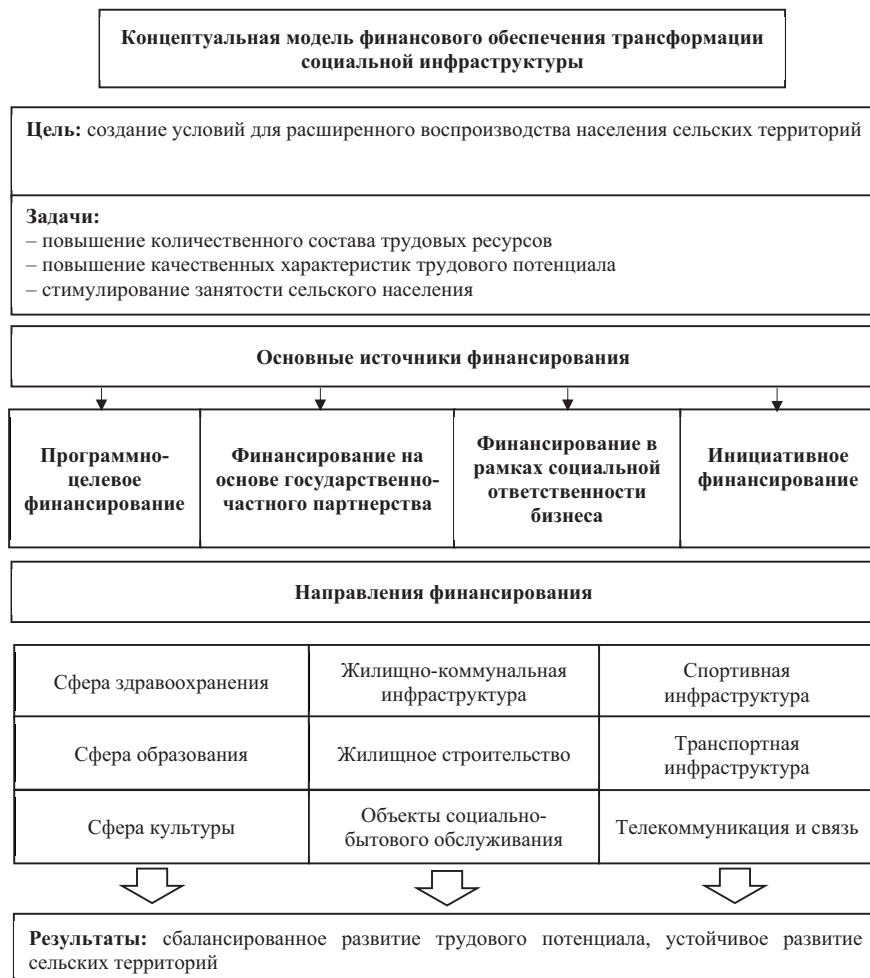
Концептуальная модель финансового обеспечения трансформации социальной инфраструктуры

**Цель:** создание условий для расширенного воспроизводства населения сельских территорий

**Задачи:**
– повышение количественного состава трудовых ресурсов
– повышение качественных характеристик трудового потенциала
– стимулирование занятости сельского населения

Основные источники финансирования

| Программно-целевое финансирование | Финансирование на основе государственно-частного партнерства | Финансирование в рамках социальной ответственности бизнеса | Инициативное финансирование |
|---|---|---|---|

Направления финансирования

| Сфера здравоохранения | Жилищно-коммунальная инфраструктура | Спортивная инфраструктура |
|---|---|---|
| Сфера образования | Жилищное строительство | Транспортная инфраструктура |
| Сфера культуры | Объекты социально-бытового обслуживания | Телекоммуникация и связь |

**Результаты:** сбалансированное развитие трудового потенциала, устойчивое развитие сельских территорий